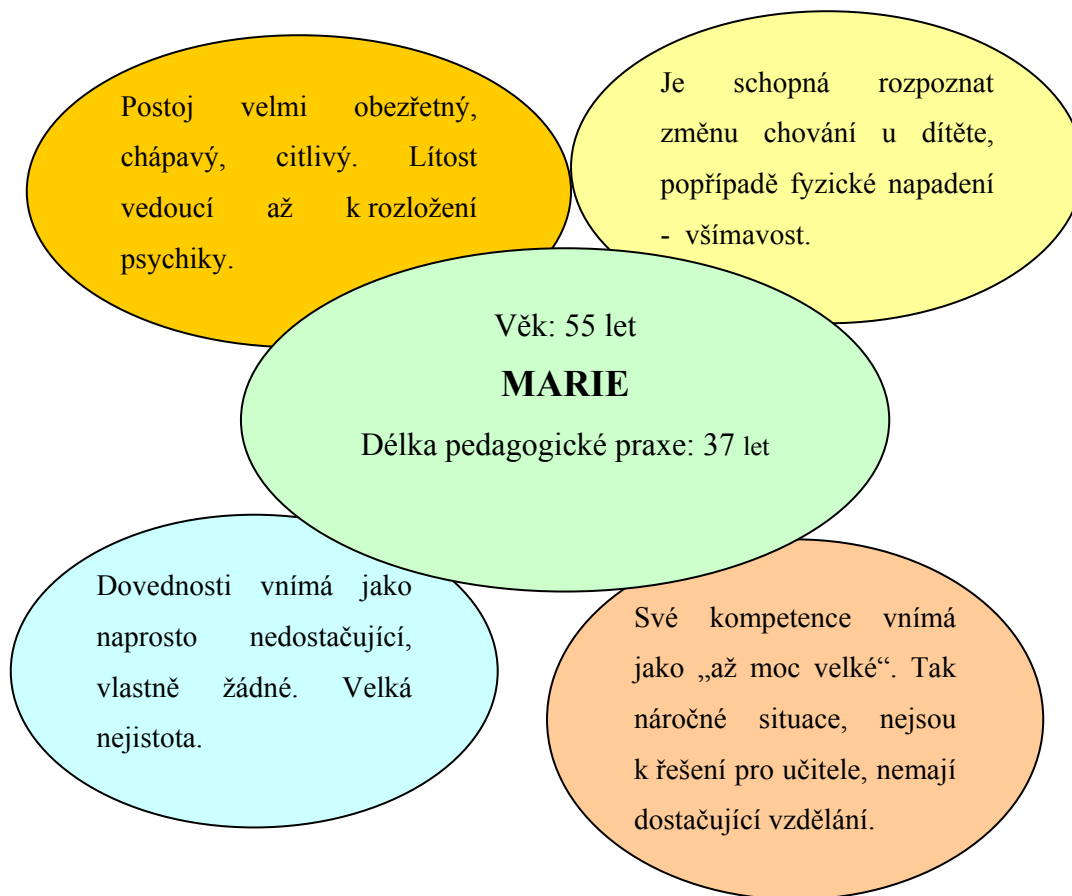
Postoj velmi obezřetný, chápavý, citlivý. Lítost vedoucí až k rozložení psychiky.

Je schopná rozpoznat změnu chování u dítěte, popřípadě fyzické napadení - všímavost.

Věk: 55 let

**MARIE**

Délka pedagogické praxe: 37 let

Dovednosti vnímá jako naprosto nedostačující, vlastně žádné. Velká nejistota.

Své kompetence vnímá jako „až moc velké“. Tak náročné situace, nejsou k řešení pro učitele, nemají dostačující vzdělání.